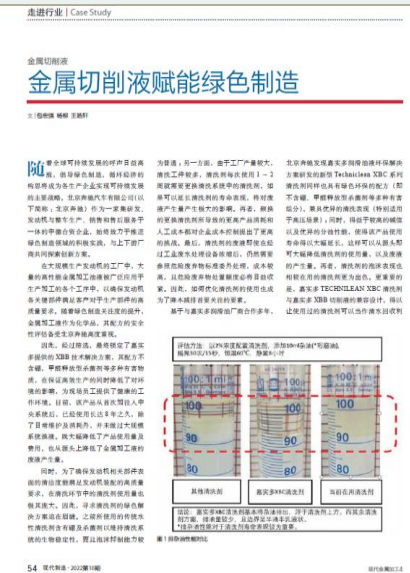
走进行业 | Case Study

金属切削液

金属切削液赋能绿色制造

文 | 包楷琪 杨柳 王晓轩

随着全球可持续发展的呼声日益高涨，低碳与绿色制造，循环经济的构思将成为各生产企业实现可持续发展的主要战略。北京奔驰汽车有限公司(以下简称：北京奔驰)作为一家集研发、发动机与整车生产、销售和售后服务于一体的中德合资企业，始终致力于推进绿色制造领域的积极实践，与上下游厂商共同探索创新方案。

在大规模生产发动机的工厂中，大量的高性能金属加工液被用于应用于生产加工的各个工序中，以确保发动机各关键部件满足客户对于生产部件的高质量要求。随着绿色制造理念的提出，金属加工液作为化学品，其配方的安全性评估备受生产方的高度重视。

因此，经过筛选，最终锁定了嘉实多提供的XBB技术解决方案，其配方不含硼、甲醛释放等成分和多种有害物质，在保证高效生产的同时降低了对环境的影响，为现场员工提供了健康的工作环境。目前，该产品已在北京奔驰多个工厂使用多年，至今运行良好，除了日常维护及消耗补充外，并未做过大规模系统换液，既大幅降低了产品使用量及费用，也从源头上降低了金属加工液的废液产生量。

同时，为了确保发动机相关部件在面的清洁度要求及发动机装配的高质量要求，在清洗环节中的清洗剂使用量也很关注大。因而，寻求清洗剂的绿色解决方案也是新的课题，之前所使用的传统水性清洗剂含有硼及多胺类以维持清洗系统的生物稳定性，贯以高浓度的使用为目标；另一方面，由于工厂产量较大，清洗工件较多，清洗剂每次使用1～2周就需要更换清洗系统中的清洗剂，如果可以延长清洗剂的寿命周期，将对废液产生量产生很大的影响。再者，频换的更换清洗剂所导致的更高产品消耗和人工成本都对企业成本控制提出了更高的挑战。最后，清洗剂的泡沫控制也是过工业废水处理设备难增加，仍然需要多项危险废弃物处理费用处理，成本较高。从危险废弃物处置管理也带来现状问题，如何优化清洗剂的使用也成为了降本减排首要关注的事项。

基于与嘉实多润滑油厂商合作多年，北京奔驰发现嘉实多润滑油推出环保解决方案研发的新型Techniclean XBC系列清洗剂同样也具有绿色环保的配方(即不含硼，甲醛释放型杀菌剂等多种有害成分)，兼具优异的清洗表现(特别适用于高压场景)。同时，得益于较高的碱度以及优异的生物稳定性，使得该产品使用寿命得以大幅延长。这样可以从源头帮助下大幅降低清洗剂的使用量，以及废液的产生量。再者，清洗剂的泡沫表现也得到有效控制，经过现场使用，效果显著。最后，嘉实多TECHNICLEAN XBC清洗剂与嘉实多XBB切削液的兼容设计，得以让使用过的清洗剂可以当作清水回收利

说明：以3%浓度配置清洗剂，添加10ml杂油(*可能油)，振荡10次/15秒，瞬间60℃，静置5小时

具推清洗剂
嘉实多XBC清洗剂
当前在用清洗剂

说明：嘉实多XBC清洗剂基本清洗成功，添加10ml清洗剂，浮于清洗剂上方，再观各清洗剂方面，继承最后，且远胜效并去油去光效果。
*注：非清洗剂对于清洗剂方面的补充效果显示。

图1 现场油性能对比

54 现代制造 · 2022年第10期
现代金属加工业